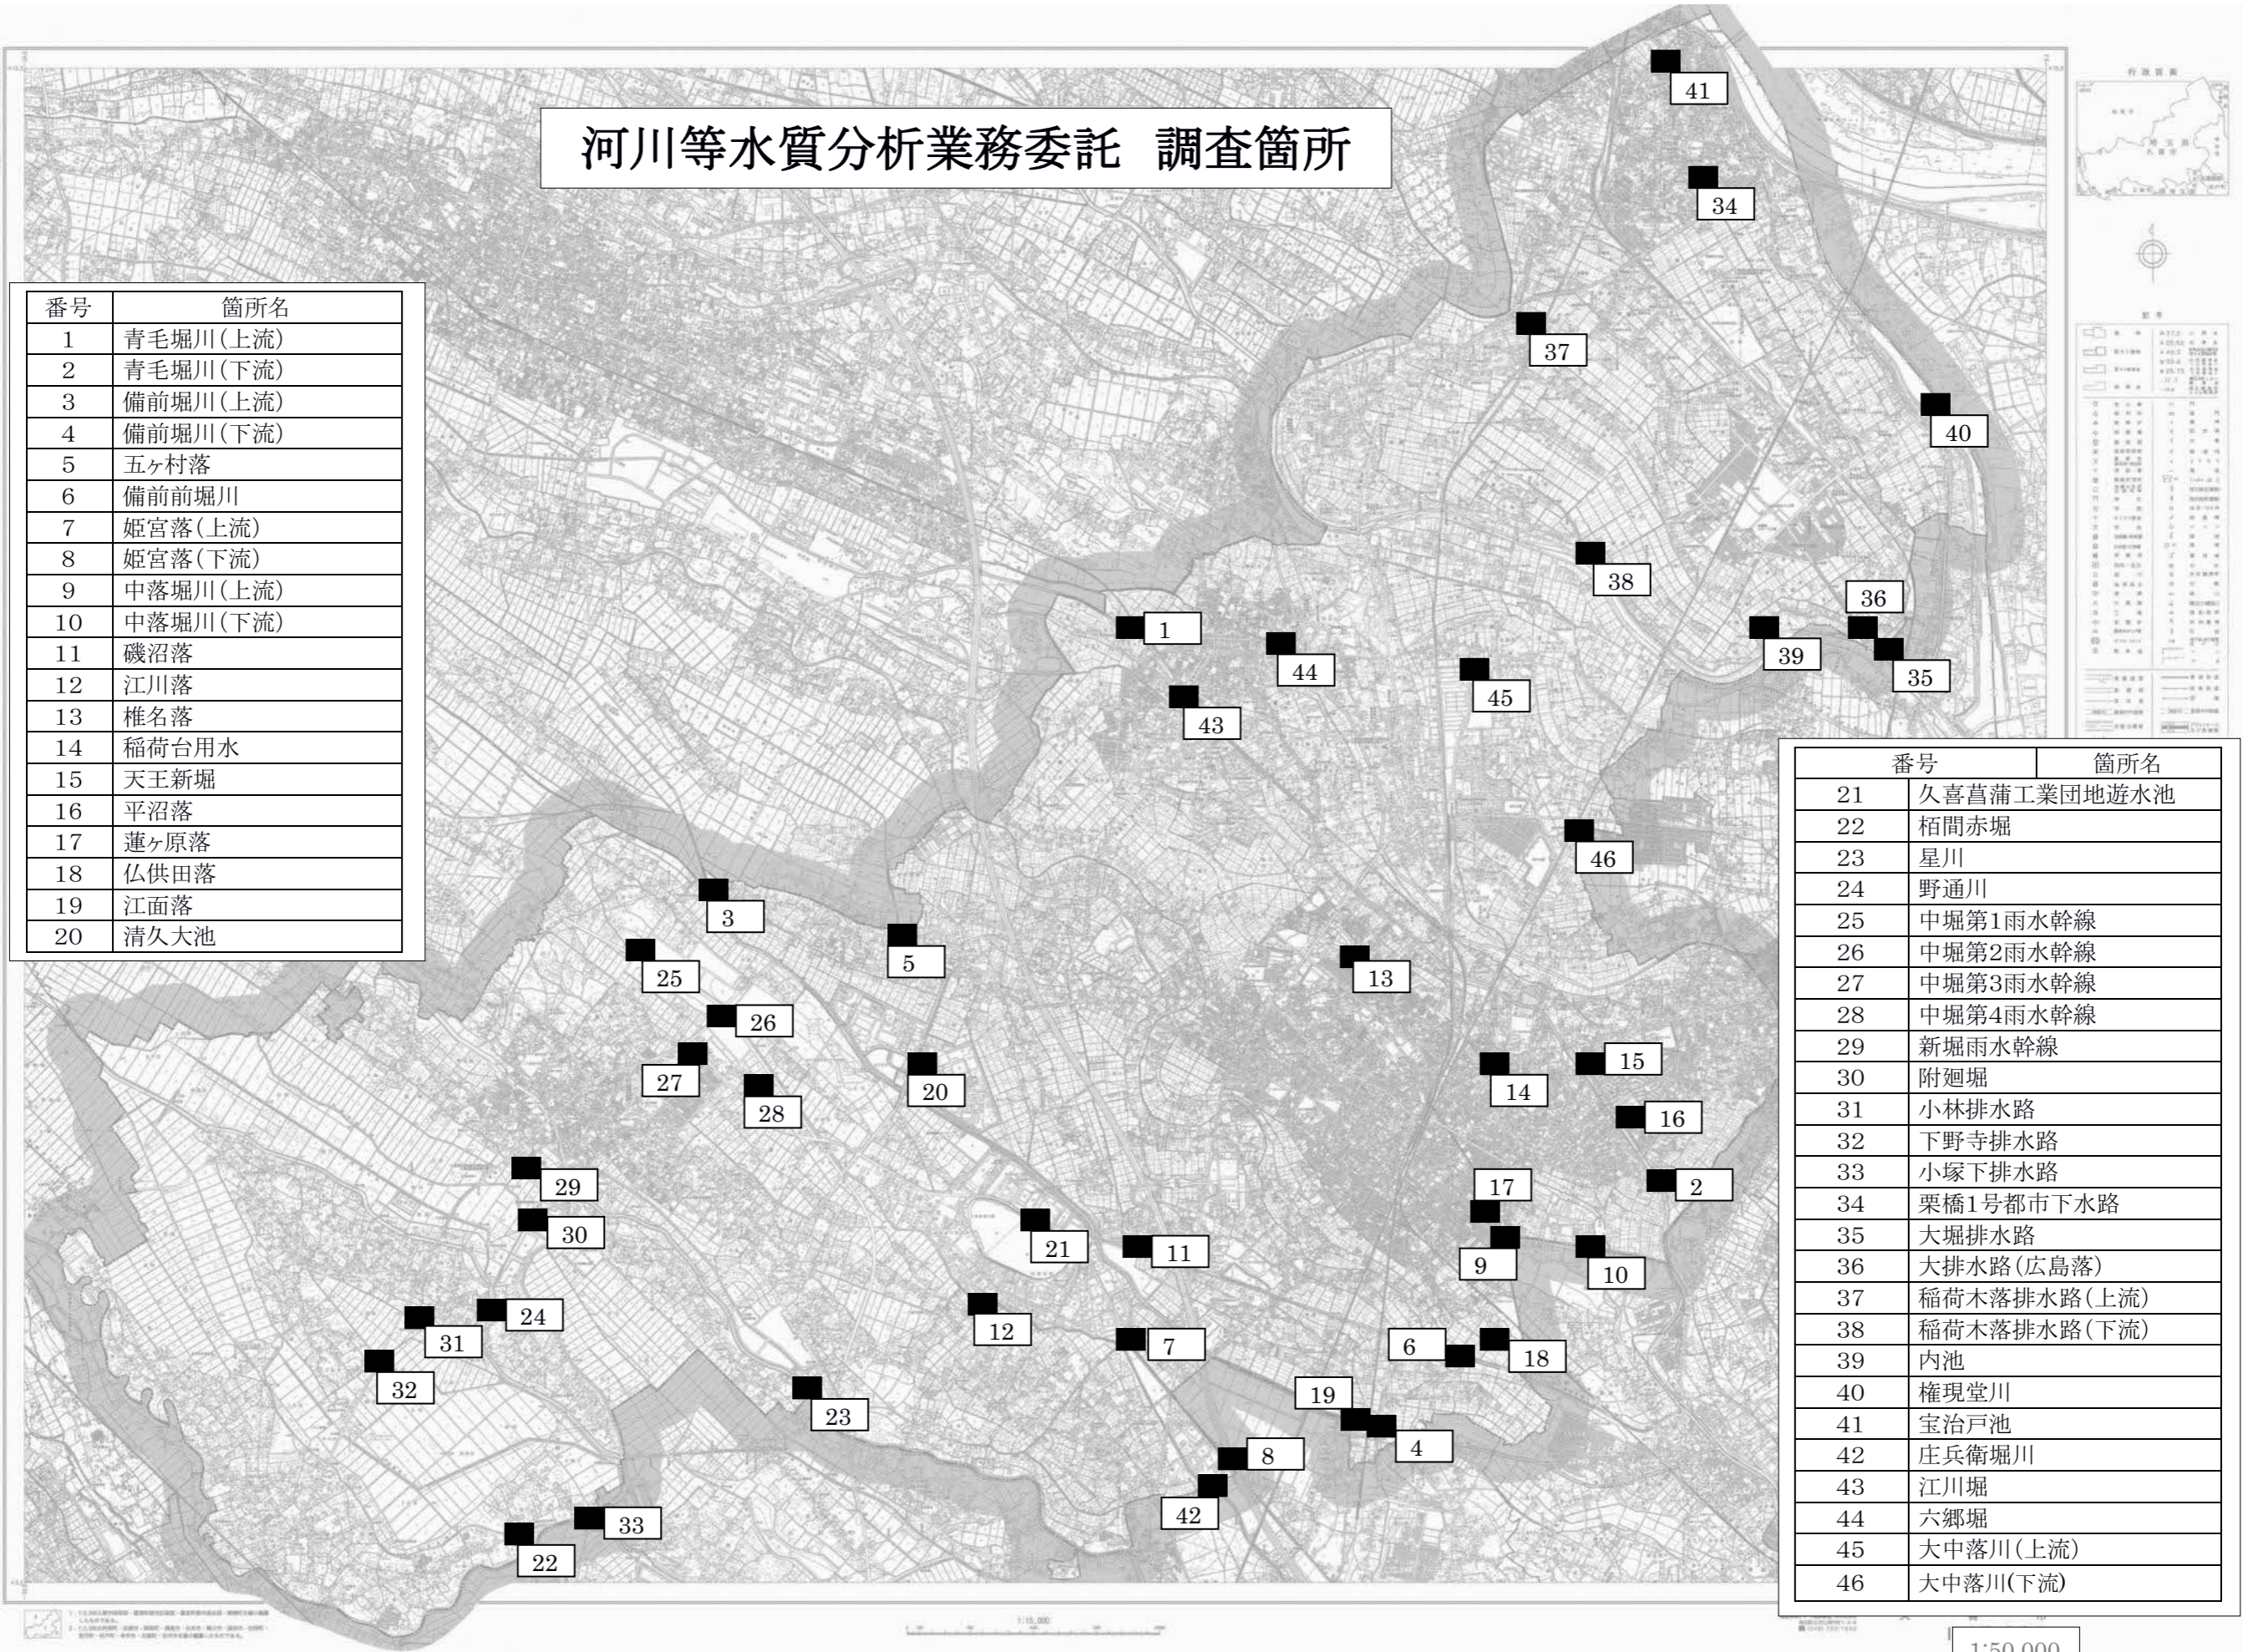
河川等水質分析業務委託　調査箇所

| 番号 | 箇所名 |
|---|---|
| 1 | 青毛堀川（上流） |
| 2 | 青毛堀川（下流） |
| 3 | 備前堀川（上流） |
| 4 | 備前堀川（下流） |
| 5 | 五ヶ村落 |
| 6 | 備前前堀川 |
| 7 | 姫宮落（上流） |
| 8 | 姫宮落（下流） |
| 9 | 中落堀川（上流） |
| 10 | 中落堀川（下流） |
| 11 | 磯沼落 |
| 12 | 江川落 |
| 13 | 椎名落 |
| 14 | 稲荷台用水 |
| 15 | 天王新堀 |
| 16 | 平沼落 |
| 17 | 蓮ヶ原落 |
| 18 | 仏供田落 |
| 19 | 江面落 |
| 20 | 清久大池 |

| 番号 | 箇所名 |
|---|---|
| 21 | 久喜菖蒲工業団地遊水池 |
| 22 | 栢間赤堀 |
| 23 | 星川 |
| 24 | 野通川 |
| 25 | 中堀第1雨水幹線 |
| 26 | 中堀第2雨水幹線 |
| 27 | 中堀第3雨水幹線 |
| 28 | 中堀第4雨水幹線 |
| 29 | 新堀雨水幹線 |
| 30 | 附廻堀 |
| 31 | 小林排水路 |
| 32 | 下野寺排水路 |
| 33 | 小塚下排水路 |
| 34 | 栗橋1号都市下水路 |
| 35 | 大堀排水路 |
| 36 | 大排水路（広島落） |
| 37 | 稲荷木落排水路（上流） |
| 38 | 稲荷木落排水路（下流） |
| 39 | 内池 |
| 40 | 権現堂川 |
| 41 | 宝治戸池 |
| 42 | 庄兵衛堀川 |
| 43 | 江川堀 |
| 44 | 六郷堀 |
| 45 | 大中落川（上流） |
| 46 | 大中落川（下流） |

41 34 37 40 38 36 1 44 45 39 35 43 46 3 5 13 25 26 27 20 28 14 15 16 29 17 2 30 21 11 9 10 31 24 12 7 6 18 32 23 19 8 4 42 33 22

1:50,000